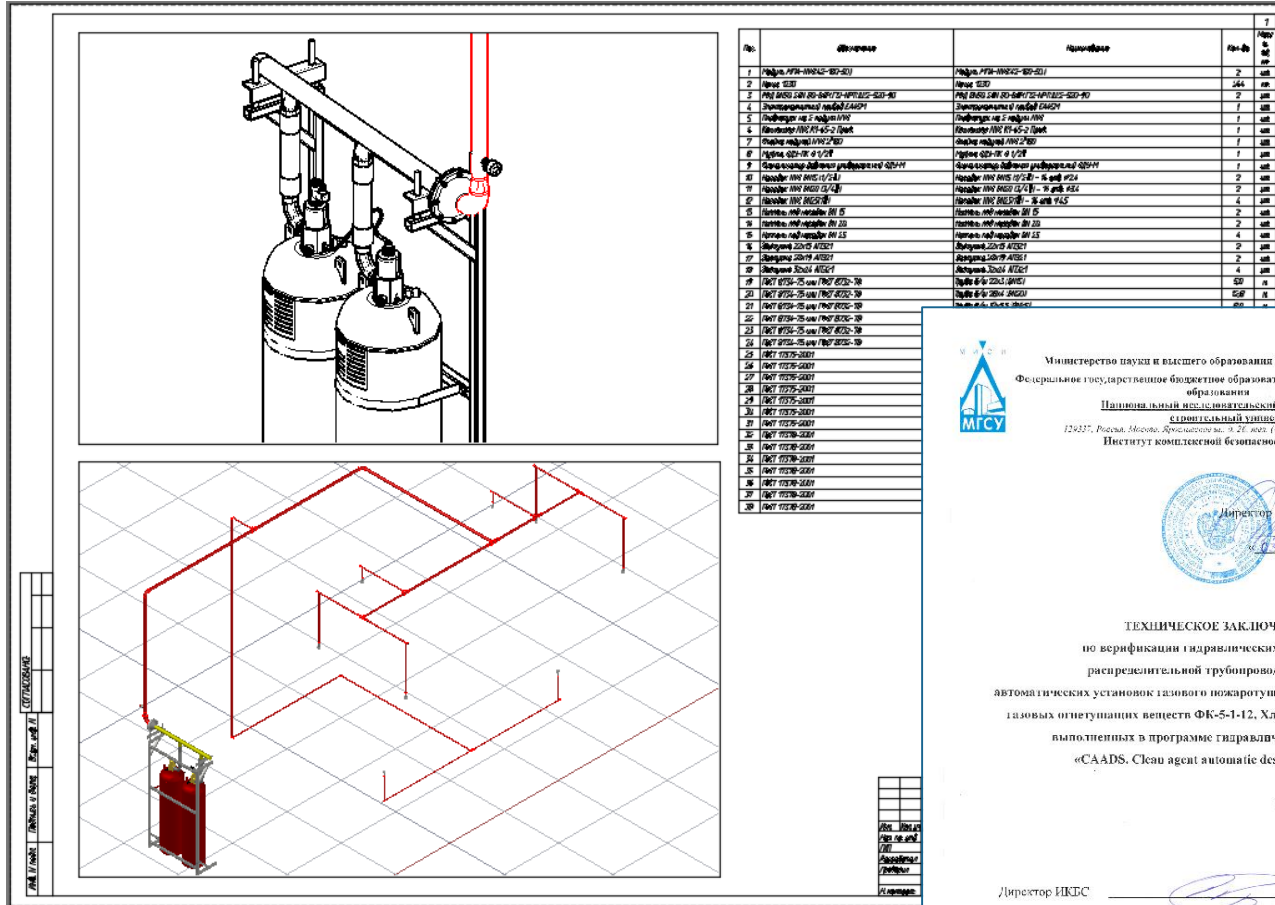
| Поз. | Обозначение | Наименование | Кол-во |
|---|---|---|---|
| 1 | Модуль МГП-NHERZ-180-50.1 | Модуль МГП-NHERZ-180-50.1 | 2 |
| 2 | Насос 1230 | Насос 1230 | 144 |
| 3 | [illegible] | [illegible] | 2 |
| 4 | Электромагнитный пробой ЕМ421 | Электромагнитный пробой ЕМ421 | 1 |
| 5 | Пневмопуск на 2 модуля NHE | Пневмопуск на 2 модуля NHE | 1 |
| 6 | Коллектор NHE K1-45-2 Прав. | Коллектор NHE K1-45-2 Прав. | 1 |
| 7 | Фланец модулей NHE 2"180 | Фланец модулей NHE 2"180 | 1 |
| 8 | Муфта SD-1K 4 1/2" | Муфта SD-1K 4 1/2" | 1 |
| 9 | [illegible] | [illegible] | 1 |
| 10 | Насадок NHE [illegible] | Насадок NHE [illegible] | 2 |
| 11 | Насадок NHE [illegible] | Насадок NHE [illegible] | 2 |
| 12 | Насадок NHE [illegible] | Насадок NHE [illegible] | 4 |
| 13 | Ниппель под насадок DN 15 | Ниппель под насадок DN 15 | 2 |
| 14 | Ниппель под насадок DN 20 | Ниппель под насадок DN 20 | 2 |
| 15 | Ниппель под насадок DN 25 | Ниппель под насадок DN 25 | 4 |
| 16 | Заглушка 22x15 НТ821 | Заглушка 22x15 НТ821 | 2 |
| 17 | Заглушка 28x19 НТ821 | Заглушка 28x19 НТ821 | 2 |
| 18 | Заглушка 32x24 НТ821 | Заглушка 32x24 НТ821 | 4 |
| 19 | ГОСТ 8734-75 или ГОСТ 8732-78 | Труба б/ш 22x3 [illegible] | 50 |
| 20 | ГОСТ 8734-75 или ГОСТ 8732-78 | Труба б/ш 28x4 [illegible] | 12.8 |
| 21 | ГОСТ 8734-75 или ГОСТ 8732-78 | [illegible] | |
| 22 | ГОСТ 8734-75 или ГОСТ 8732-78 | | |
| 23 | ГОСТ 8734-75 или ГОСТ 8732-78 | | |
| 24 | ГОСТ 8734-75 или ГОСТ 8732-78 | | |
| 25 | ГОСТ 17375-2001 | | |
| 26 | ГОСТ 17375-2001 | | |
| 27 | ГОСТ 17375-2001 | | |
| 28 | ГОСТ 17375-2001 | | |
| 29 | ГОСТ 17375-2001 | | |
| 30 | ГОСТ 17375-2001 | | |
| 31 | ГОСТ 17375-2001 | | |
| 32 | ГОСТ 17378-2001 | | |
| 33 | ГОСТ 17378-2001 | | |
| 34 | ГОСТ 17378-2001 | | |
| 35 | ГОСТ 17378-2001 | | |
| 36 | ГОСТ 17378-2001 | | |
| 37 | ГОСТ 17378-2001 | | |
| 38 | ГОСТ 17378-2001 | | |
| 39 | ГОСТ 17378-2001 | | |

СОГЛАСОВАНО
Взам. инв. N
Подпись и дата
Инв. N подл.
Изм. Кол.уч.
Разработал
Проверил
Н.контроль

МГСУ
Министерство науки и высшего образования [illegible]
Федеральное государственное бюджетное образоват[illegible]
образования
Национальный исследовательский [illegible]
строительный униве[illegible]
129337, Россия, Москва, Ярославское ш., д. 26, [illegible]
Институт комплексной безопасно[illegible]

Директор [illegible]

ТЕХНИЧЕСКОЕ ЗАКЛЮЧ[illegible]
по верификации гидравлически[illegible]
распределительной трубопровод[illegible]
автоматических установок газового пожаротуш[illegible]
газовых огнетушащих веществ ФК-5-1-12, Хл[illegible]
выполненных в программе гидравлич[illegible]
«CAADS. Clean agent automatic des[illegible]

Директор ИКБС